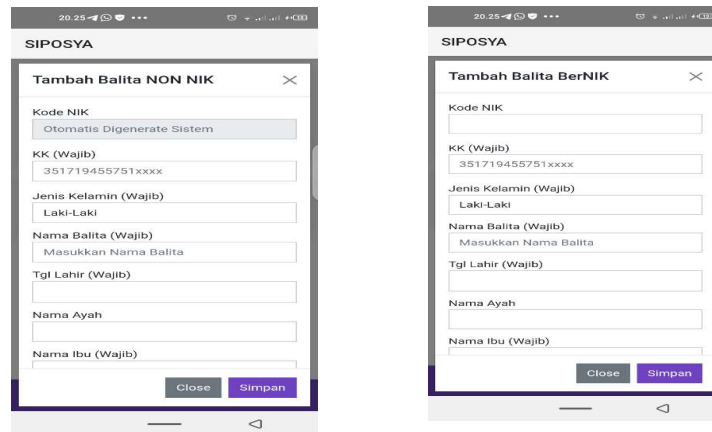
20.25 •••

SIPOSYA

Tambah Balita NON NIK

Kode NIK

Otomatis Digenerate Sistem

KK (Wajib)

351719455751xxxx

Jenis Kelamin (Wajib)

Laki-Laki

Nama Balita (Wajib)

Masukkan Nama Balita

Tgl Lahir (Wajib)

Nama Ayah

Nama Ibu (Wajib)

Close Simpan

20.25 •••

SIPOSYA

Tambah Balita BerNIK

Kode NIK

KK (Wajib)

351719455751xxxx

Jenis Kelamin (Wajib)

Laki-Laki

Nama Balita (Wajib)

Masukkan Nama Balita

Tgl Lahir (Wajib)

Nama Ayah

Nama Ibu (Wajib)

Close Simpan